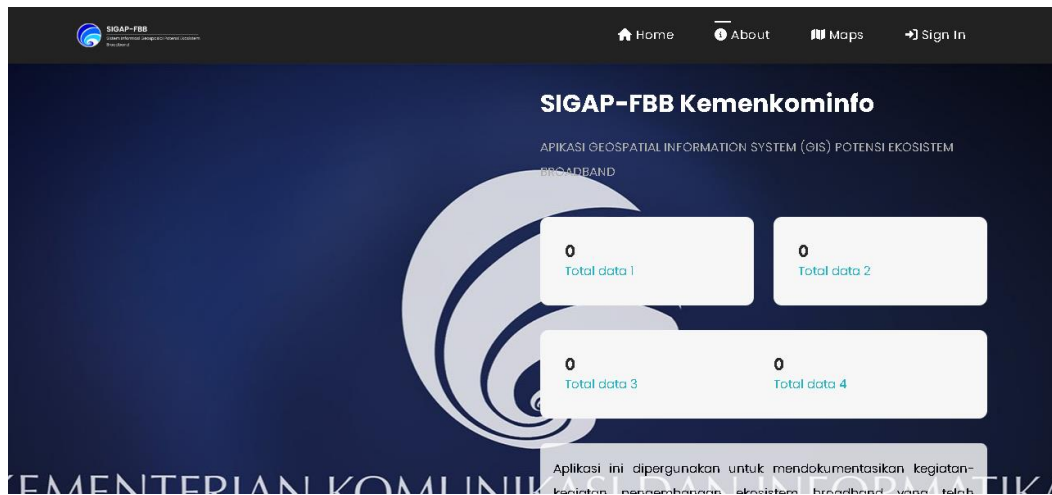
SIGAP-FBB
Sistem Informasi Geospasial Potensi Ekosistem Broadband

Home About Maps Sign In

SIGAP-FBB Kemenkominfo

APIKASI GEOSPATIAL INFORMATION SYSTEM (GIS) POTENSI EKOSISTEM BROADBAND

0
Total data 1

0
Total data 2

0
Total data 3

0
Total data 4

Aplikasi ini dipergunakan untuk mendokumentasikan kegiatan-kegiatan pengembangan ekosistem broadband yang telah

KEMENTERIAN KOMUNIKASI DAN INFORMATIKA